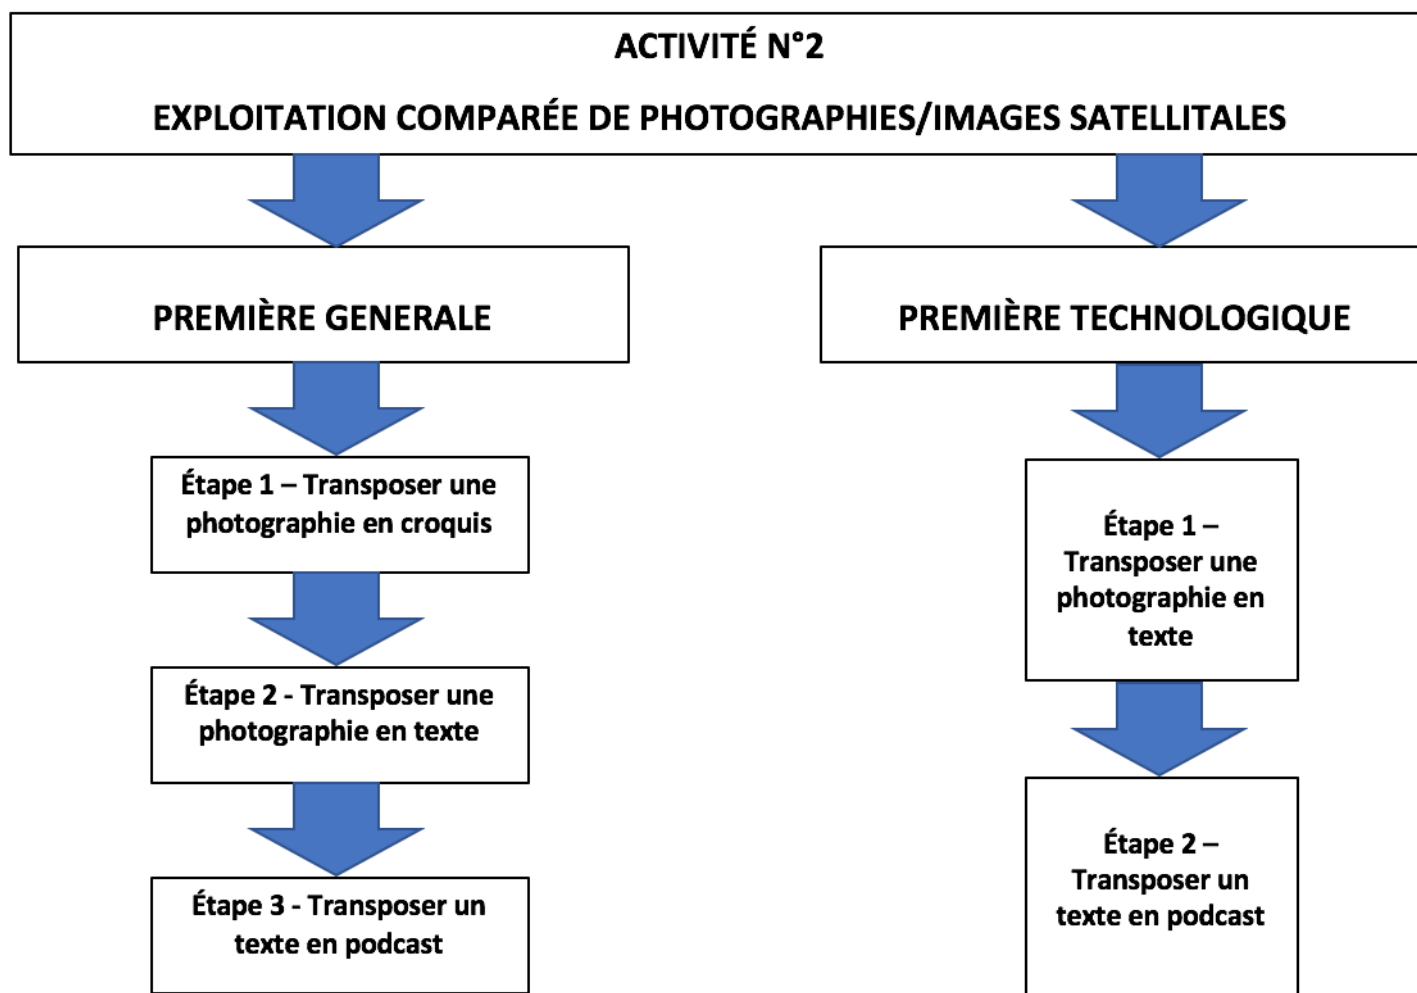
ACTIVITÉ N°2

EXPLOITATION COMPARÉE DE PHOTOGRAPHIES/IMAGES SATELLITALES

PREMIÈRE GENERALE

Étape 1 – Transposer une photographie en croquis

Étape 2 - Transposer une photographie en texte

Étape 3 - Transposer un texte en podcast

PREMIÈRE TECHNOLOGIQUE

Étape 1 – Transposer une photographie en texte

Étape 2 – Transposer un texte en podcast